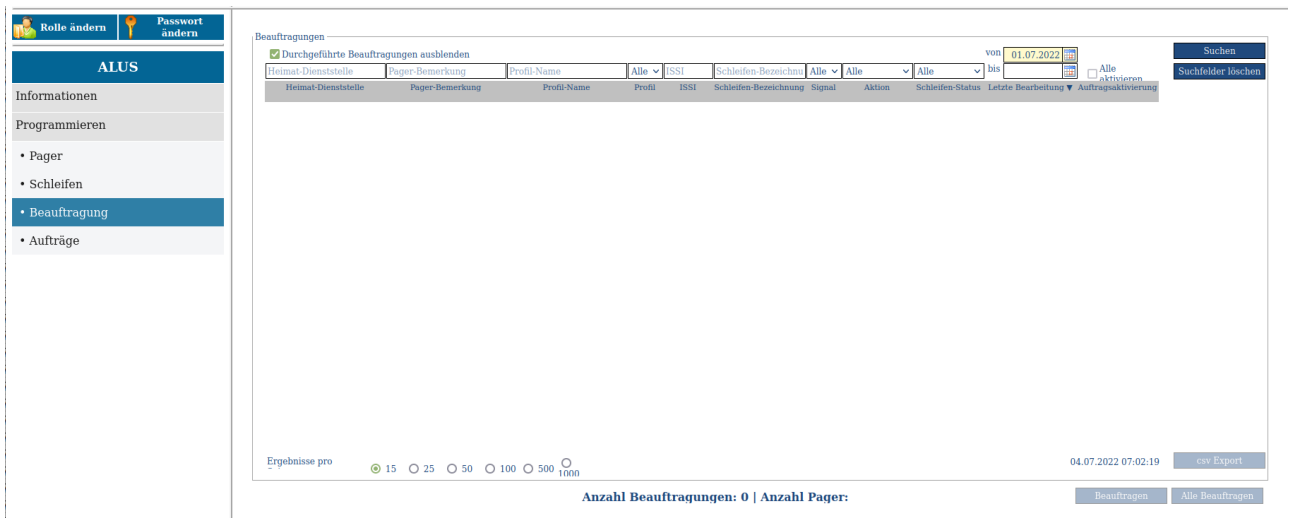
Rolle ändern
Passwort ändern

ALUS
Informationen
Programmieren
• Pager
• Schleifen
• Beauftragung
• Aufträge

Beauftragungen
Durchgeführte Beauftragungen ausblenden
von 01.07.2022
bis
Suchen
Suchfelder löschen
Heimat-Dienststelle | Pager-Bemerkung | Profil-Name | Alle | ISSI | Schleifen-Bezeichnu | Alle | Alle | Alle
Alle aktivieren

| Heimat-Dienststelle | Pager-Bemerkung | Profil-Name | Profil | ISSI | Schleifen-Bezeichnung | Signal | Aktion | Schleifen-Status | Letzte Bearbeitung ▼ | Auftragsaktivierung |
|---|---|---|---|---|---|---|---|---|---|---|

Ergebnisse pro
15 25 50 100 500 1000
04.07.2022 07:02:19
csv Export

Anzahl Beauftragungen: 0 | Anzahl Pager:
Beauftragen
Alle Beauftragen